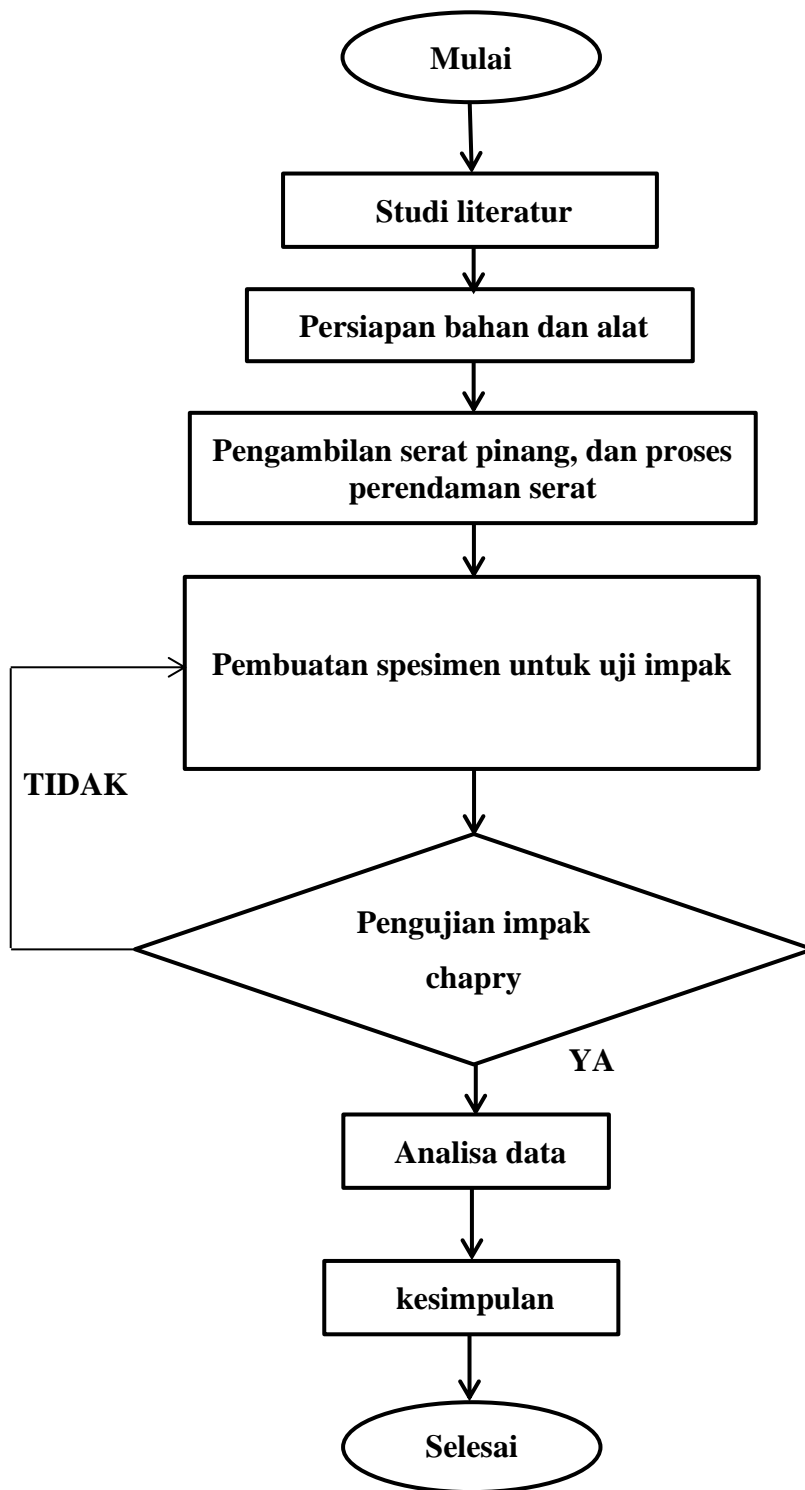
Mulai

Studi literatur

Persiapan bahan dan alat

Pengambilan serat pinang, dan proses perendaman serat

Pembuatan spesimen untuk uji impak

TIDAK

Pengujian impak chapry

YA

Analisa data

kesimpulan

Selesai